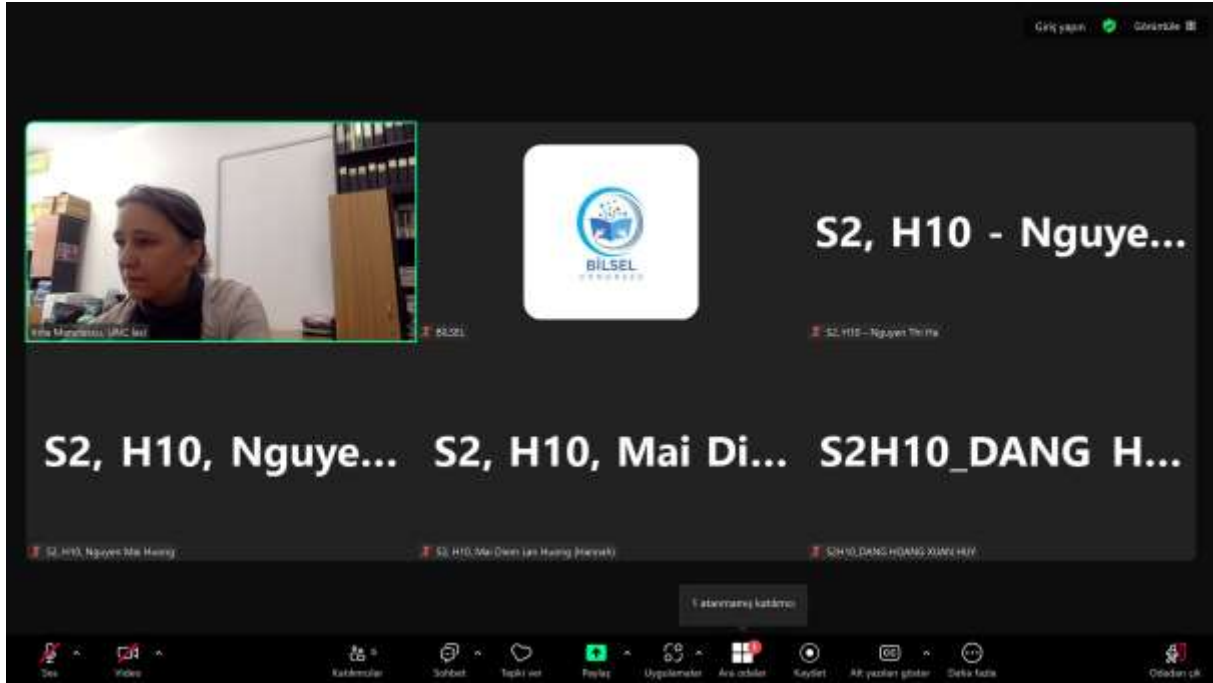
Giriş yapın Görüntüle

Irina Manolescu, UMC Iasi

BİLSEL

BİLSEL

S2, H10 - Nguye...

S2, H10 – Nguyen Thi Ha

S2, H10, Nguye...

S2, H10, Nguyen Mai Huong

S2, H10, Mai Di...

S2, H10, Mai Dien Lan Huong (Hannah)

S2H10_DANG H...

S2H10_DANG HOANG XUAN HUY

1 atanmamış katılımcı

Ses Video Katılımcılar Sohbet Tepki ver Paylaş Uygulamalar Ara odalar Kaydet Alt yazıları göster Daha fazla Odadan çık